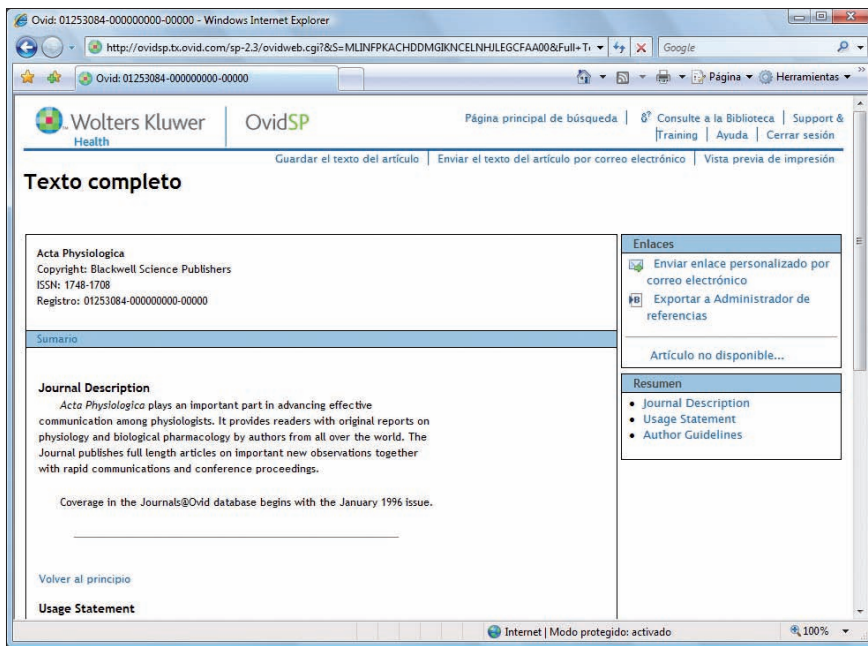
Ovid: 01253084-000000000-00000 - Windows Internet Explorer

http://ovidsp.tx.ovid.com/sp-2.3/ovidweb.cgi?&S=MLINFPKACHDDMGIKNCELNHJLEGCFAA00&Full+T

Google

Ovid: 01253084-000000000-00000

Página ▾ Herramientas ▾

Wolters Kluwer Health

OvidSP

Página principal de búsqueda | Consulte a la Biblioteca | Support & Training | Ayuda | Cerrar sesión

Guardar el texto del artículo | Enviar el texto del artículo por correo electrónico | Vista previa de impresión

Texto completo

Acta Physiologica
Copyright: Blackwell Science Publishers
ISSN: 1748-1708
Registro: 01253084-000000000-00000

Sumario

Journal Description

*Acta Physiologica* plays an important part in advancing effective communication among physiologists. It provides readers with original reports on physiology and biological pharmacology by authors from all over the world. The Journal publishes full length articles on important new observations together with rapid communications and conference proceedings.

Coverage in the Journals@Ovid database begins with the January 1996 issue.

Volver al principio

Usage Statement

Enlaces

Enviar enlace personalizado por correo electrónico

Exportar a Administrador de referencias

Artículo no disponible...

Resumen

• Journal Description
• Usage Statement
• Author Guidelines

Internet | Modo protegido: activado

100%